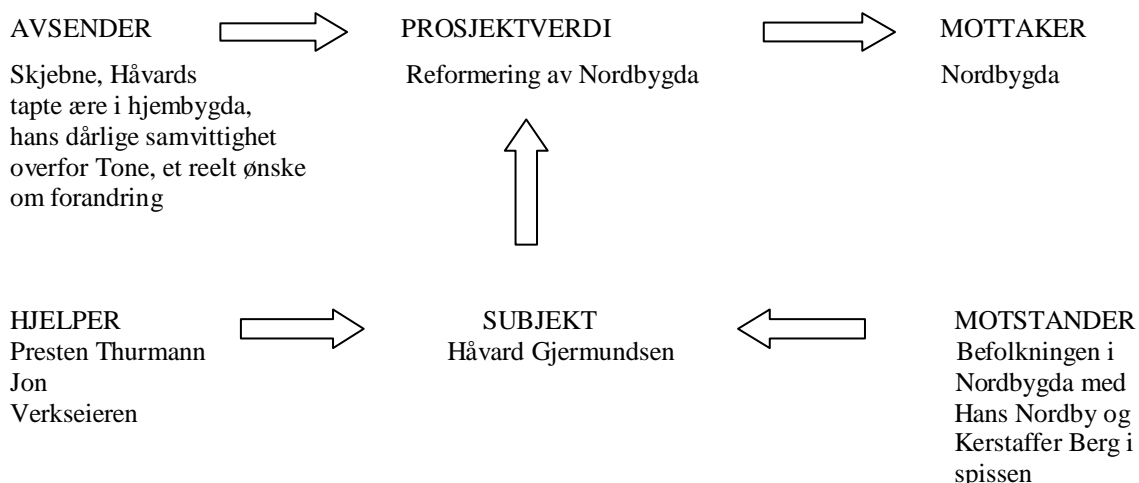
AVSENDER

Skjebne, Håvards tapte ære i hjembygda, hans dårlige samvittighet overfor Tone, et reelt ønske om forandring

PROSJEKTVERDI

Reformering av Nordbygda

MOTTAKER

Nordbygda

HJELPER
Presten Thurmann
Jon
Verkseieren

SUBJEKT
Håvard Gjermundsen

MOTSTANDER
Befolkningen i Nordbygda med Hans Nordby og Kerstaffer Berg i spissen